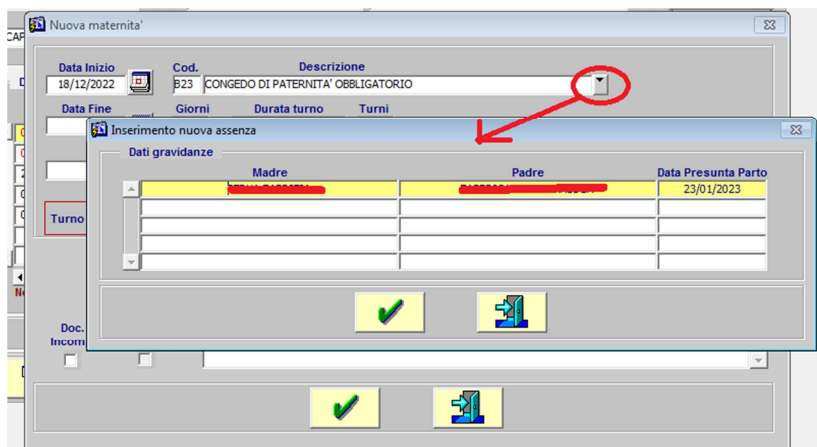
CAF

Nuova maternita'

Data Inizio
18/12/2022

Cod.
B23

Descrizione
CONGEDO DI PATERNITA' OBBLIGATORIO

Data Fine

Giorni

Durata turno

Turni

Turno

Doc. Incom

Inserimento nuova assenza

Dati gravidanze

| Madre | Padre | Data Presunta Parto |
|---|---|---|
| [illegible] | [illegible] | 23/01/2023 |
| | | |
| | | |
| | | |
| | | |